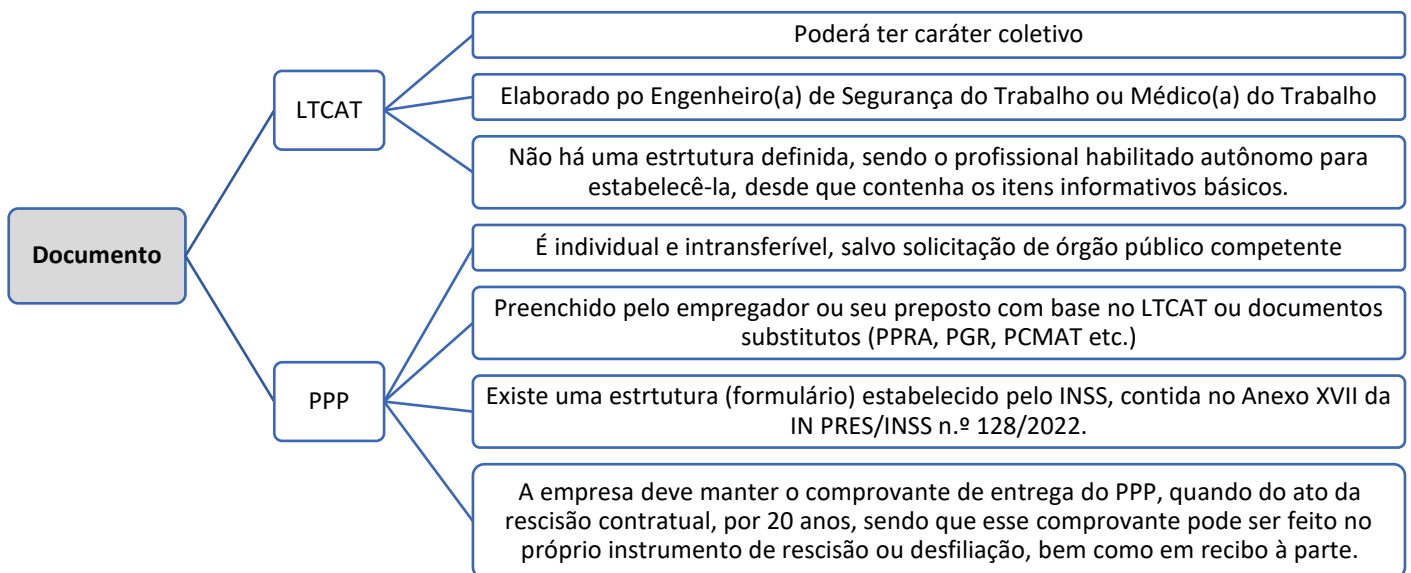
Documento

LTCAT

Poderá ter caráter coletivo

Elaborado po Engenheiro(a) de Segurança do Trabalho ou Médico(a) do Trabalho

Não há uma estrtutura definida, sendo o profissional habilitado autônomo para estabelecê-la, desde que contenha os itens informativos básicos.

PPP

É individual e intransferível, salvo solicitação de órgão público competente

Preenchido pelo empregador ou seu preposto com base no LTCAT ou documentos substitutos (PPRA, PGR, PCMAT etc.)

Existe uma estrtutura (formulário) estabelecido pelo INSS, contida no Anexo XVII da IN PRES/INSS n.º 128/2022.

A empresa deve manter o comprovante de entrega do PPP, quando do ato da rescisão contratual, por 20 anos, sendo que esse comprovante pode ser feito no próprio instrumento de rescisão ou desfiliação, bem como em recibo à parte.